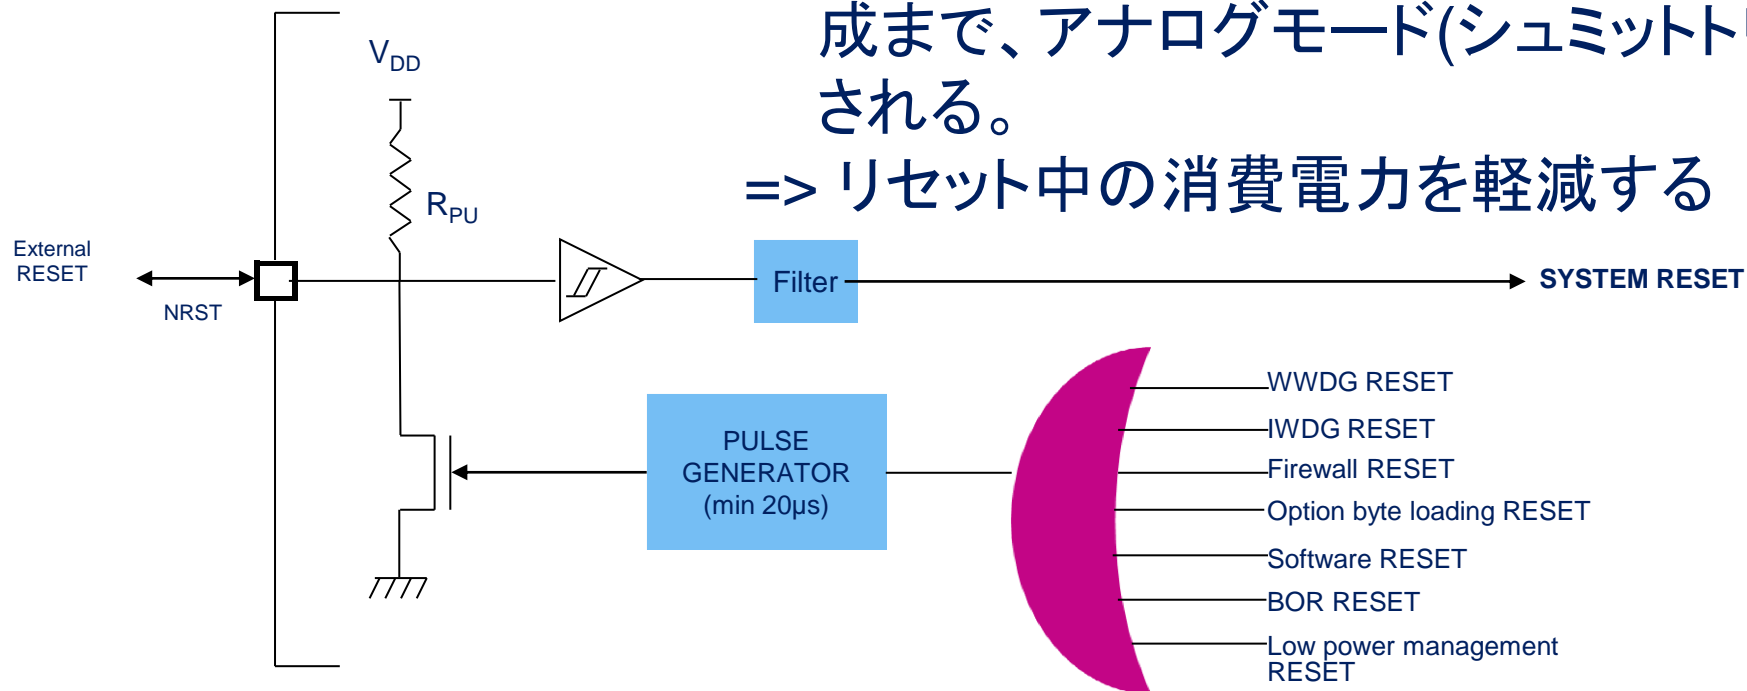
成まで、アナログモード(シュミットト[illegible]
される。
=> リセット中の消費電力を軽減する

$V_{DD}$

$R_{PU}$

External RESET

NRST

Filter

SYSTEM RESET

PULSE GENERATOR (min 20µs)

WWDG RESET
IWDG RESET
Firewall RESET
Option byte loading RESET
Software RESET
BOR RESET
Low power management RESET